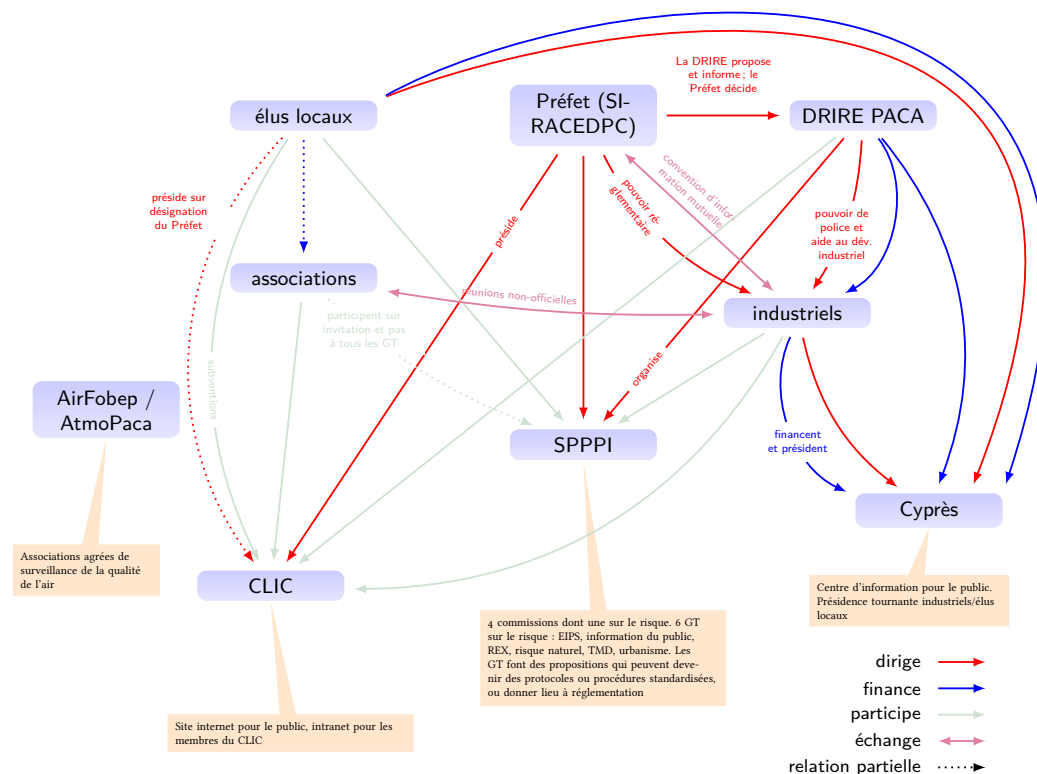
élus locaux

Préfet (SI-RACEDPC)

La DRIRE propose et informe ; le Préfet décide

DRIRE PACA

préside sur désignation du Préfet

préside

pouvoir réglementaire

convention d'information mutuelle

pouvoir de police et aide au dév. industriel

associations

réunions non-officielles

industriels

participent sur invitation et pas à tous les GT

subventions

organise

AirFobep / AtmoPaca

SPPPI

financent et président

Cyprès

Associations agrées de surveillance de la qualité de l'air

CLIC

Centre d'information pour le public. Présidence tournante industriels/élus locaux

4 commissions dont une sur le risque. 6 GT sur le risque : EIPS, information du public, REX, risque naturel, TMD, urbanisme. Les GT font des propositions qui peuvent devenir des protocoles ou procédures standardisées, ou donner lieu à réglementation

Site internet pour le public, intranet pour les membres du CLIC

dirige
finance
participe
échange
relation partielle